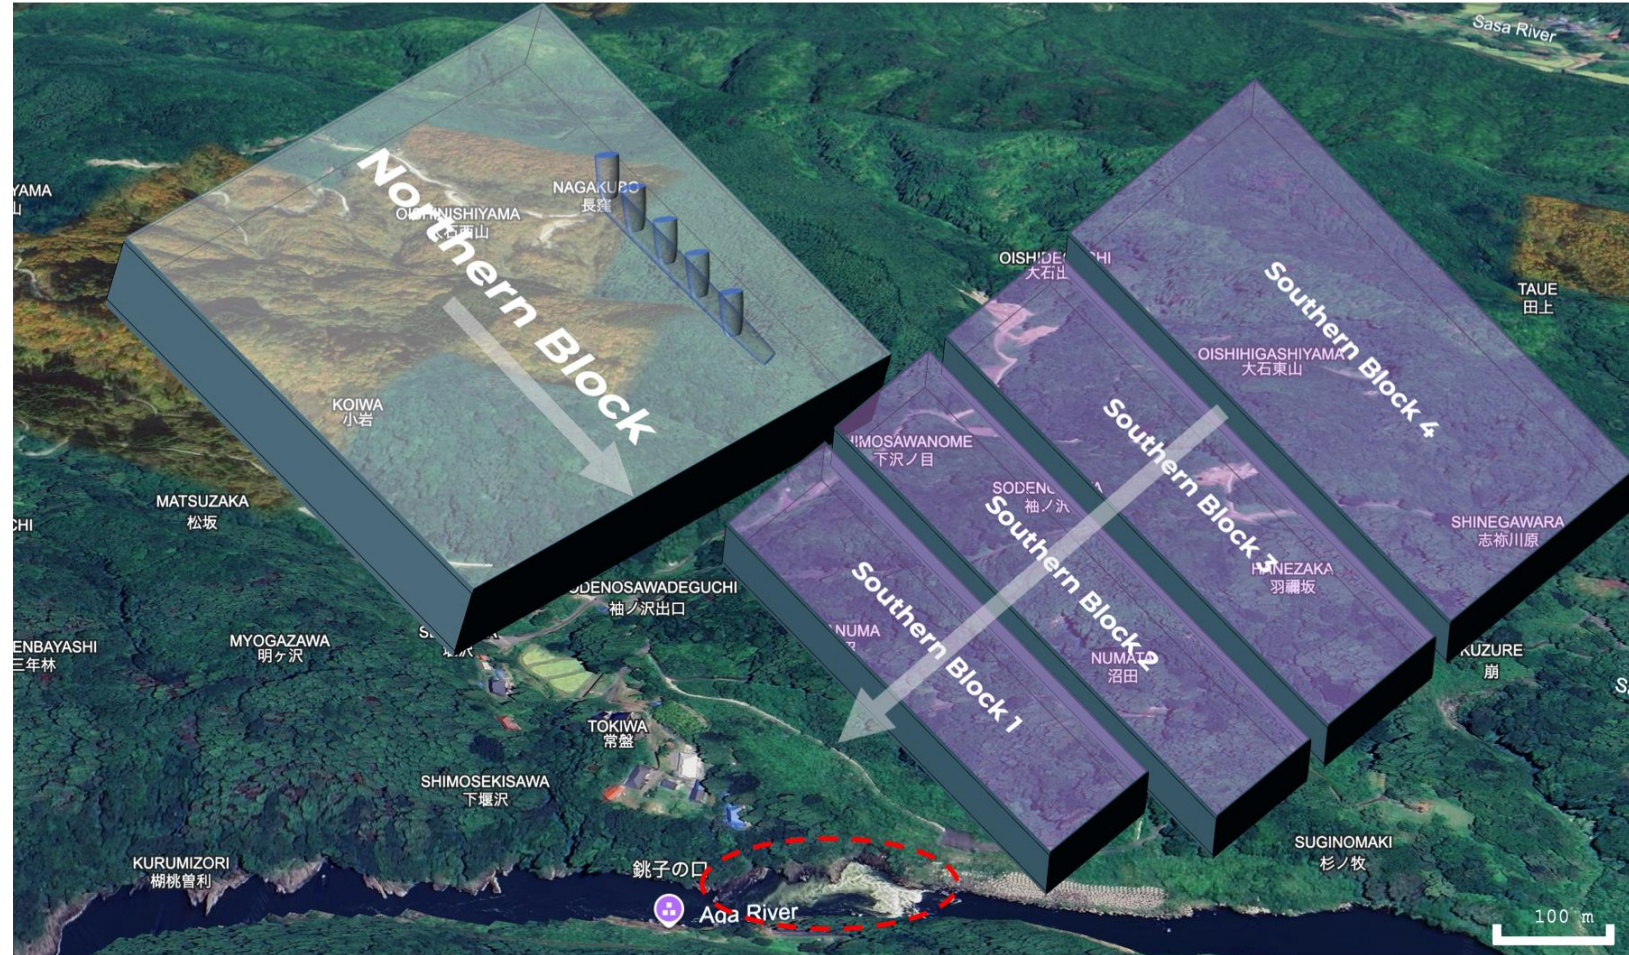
Sasa River

YAMA
山

Northern Block

NAGAKUBO
長窪

OISHINISHIYAMA
大石西山

OISHIDE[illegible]HI
大石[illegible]

Southern Block 4

TAUE
田上

OISHIHIGASHIYAMA
大石東山

Southern Block 3

KOIWA
小岩

IMOSAWANOME
下沢ノ目

SODEN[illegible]
袖ノ沢

Southern Block 2

MATSUZAKA
松坂

CHI

Southern Block 1

HANEZAKA
羽纈坂

SHINEGAWARA
志祢川原

DENOSAWADEGUCHI
袖ノ沢出口

NUMA

NUMATA
沼田

KUZURE
崩

ENBAYASHI
三年林

MYOGAZAWA
明ヶ沢

TOKIWA
常盤

SHIMOSEKISAWA
下堰沢

SUGINOMAKI
杉ノ牧

KURUMIZORI
榊桃曽利

銚子の口

Aga River

100 m